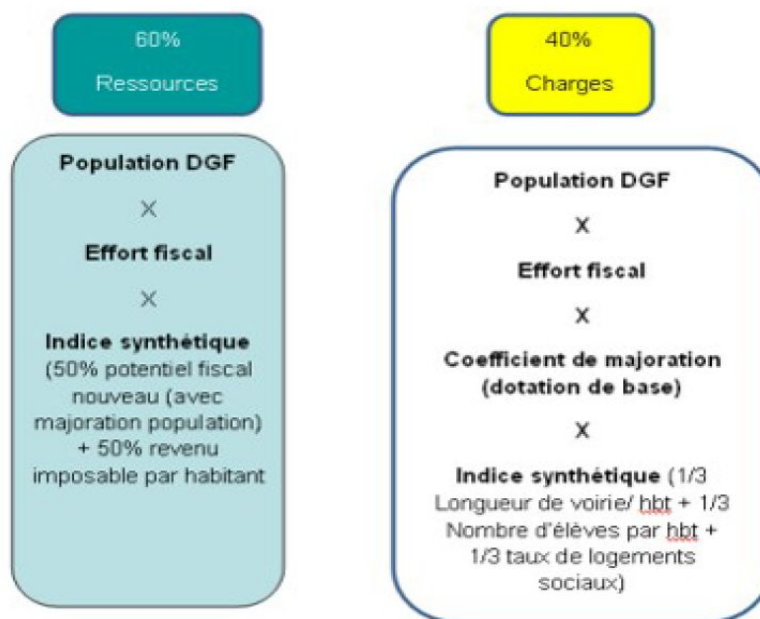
60%
Ressources

Population DGF

X

Effort fiscal

X

Indice synthétique (50% potentiel fiscal nouveau (avec majoration population) + 50% revenu imposable par habitant

40%
Charges

Population DGF

X

Effort fiscal

X

Coefficient de majoration (dotation de base)

X

Indice synthétique (1/3 Longueur de voirie/ hbt + 1/3 Nombre d'élèves par hbt + 1/3 taux de logements sociaux)